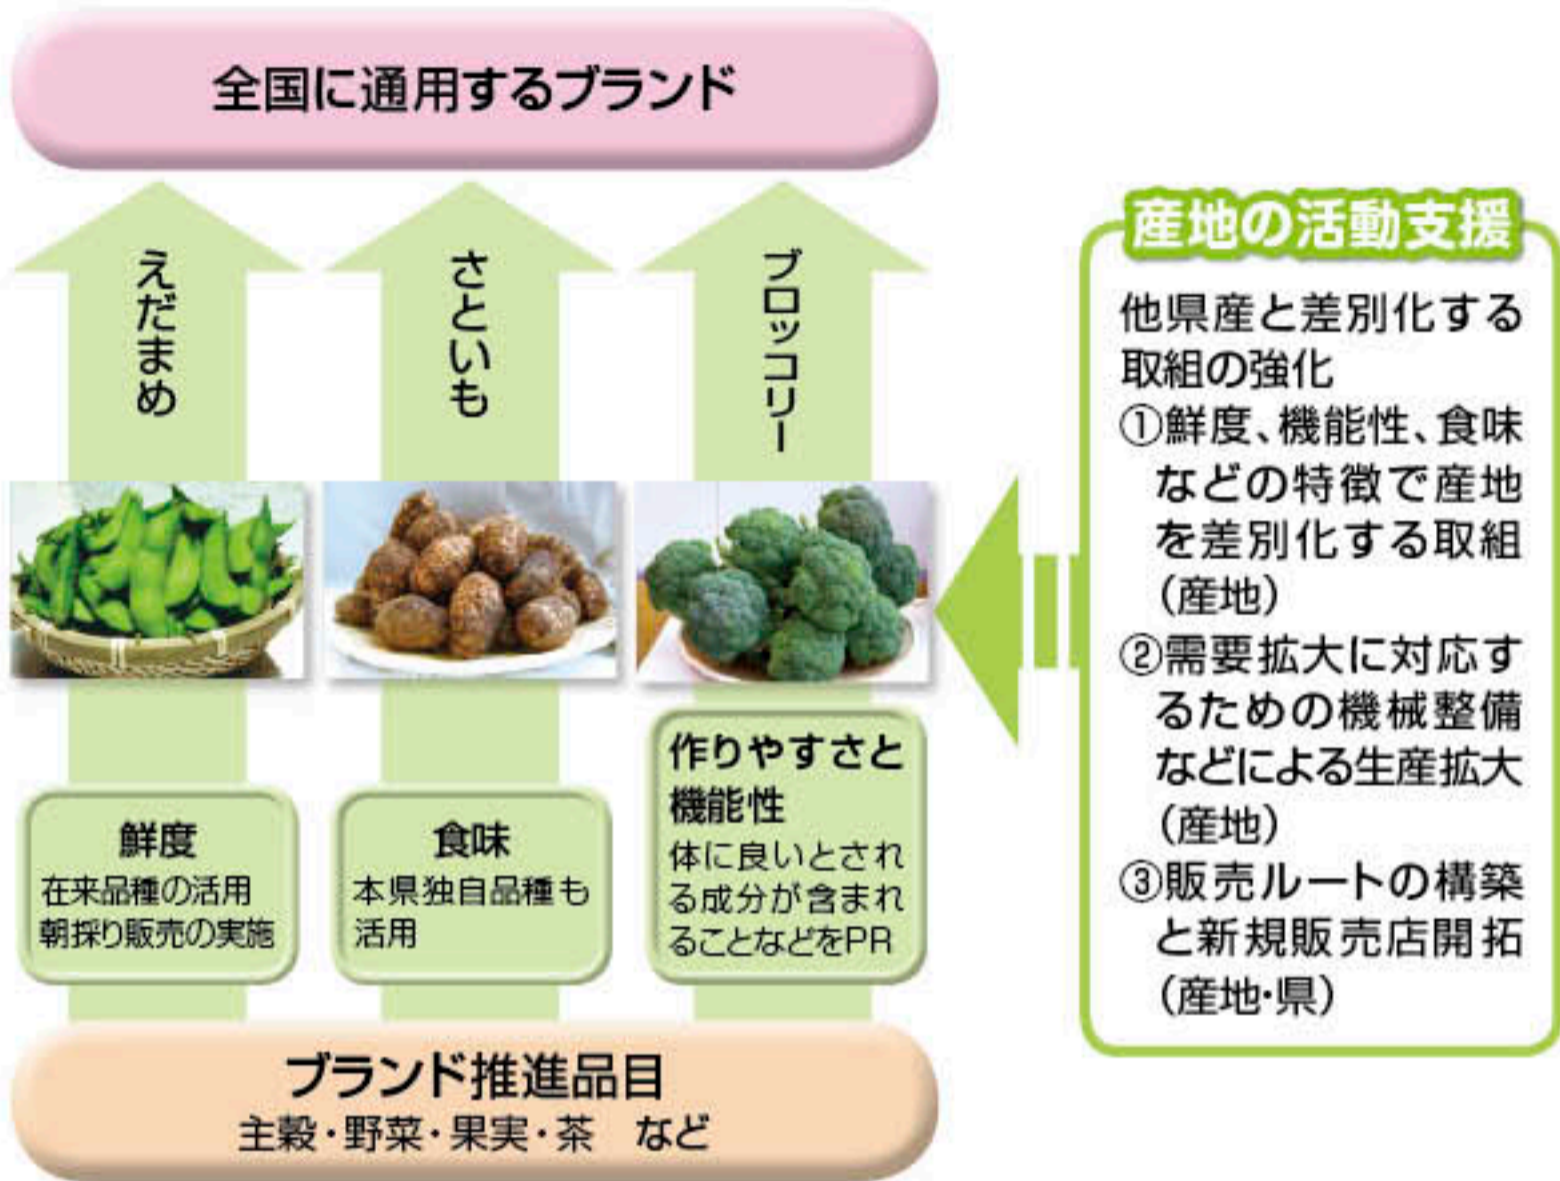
全国に通用するブランド

えだまめ

さといも

ブロッコリー

鮮度
在来品種の活用
朝採り販売の実施

食味
本県独自品種も活用

作りやすさと機能性
体に良いとされる成分が含まれることなどをPR

ブランド推進品目
主穀・野菜・果実・茶　など

産地の活動支援

他県産と差別化する取組の強化
①鮮度、機能性、食味などの特徴で産地を差別化する取組（産地）
②需要拡大に対応するための機械整備などによる生産拡大（産地）
③販売ルートの構築と新規販売店開拓（産地・県）